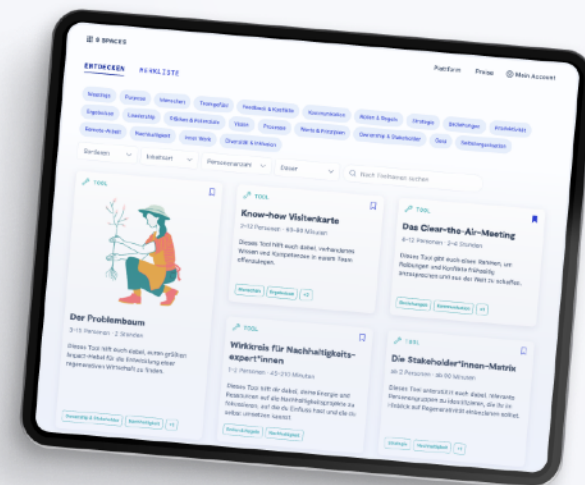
8 SPACES

ENTDECKEN MERKLISTE

Plattform Presse Mein Account

Meetings Purpose Menschen Teamgefühl Feedback & Konflikte Kommunikation Rollen & Regeln Strategie Beziehungen Wirksamkeit

Ergebnisse Leadership Rituale & Kennzahlen Vision Prozesse Werte & Prinzipien Ownership & Stakeholder Ziele Selbstorganisation

Remote-Arbeit Nachhaltigkeit New Work Diversität & Inklusion

Bereiche Arbeitsort Personenanzahl Dauer Nach Werkzeugen suchen

TOOL
Der Problembaum
3–15 Personen · 2 Stunden
Dieses Tool hilft euch dabei, eurem größten Impact-Hebel für die Entwicklung einer regenerativen Wirtschaft zu finden.
Ownership & Stakeholder Nachhaltigkeit +1

TOOL
Know-how Visitenkarte
3–12 Personen · 45–90 Minuten
Dieses Tool hilft euch dabei, vorhandenes Wissen und Kompetenzen in eurem Team offenzulegen.
Menschen Ergebnisse +2

TOOL
Das Clear-the-Air-Meeting
4–12 Personen · 2–4 Stunden
Dieses Tool gibt euch einen Rahmen, um Reibungen und Konflikte frühzeitig anzusprechen und aus der Welt zu schaffen.
Beziehungen Kommunikation +1

TOOL
Wirkkreis für Nachhaltigkeits-expert*innen
1–2 Personen · 45–210 Minuten
Dieses Tool hilft dir dabei, deine Energie und Ressourcen auf die Nachhaltigkeitsprojekte zu fokussieren, auf die du Einfluss hast und die du selbst umsetzen kannst.
Remote-Arbeit Nachhaltigkeit +3

TOOL
Die Stakeholder*innen-Matrix
ab 2 Personen · 40–90 Minuten
Dieses Tool unterstützt euch dabei, relevante Personengruppen zu identifizieren, die ihr im Hinblick auf Regenerativität einbeziehen solltet.
Strategie Nachhaltigkeit +3